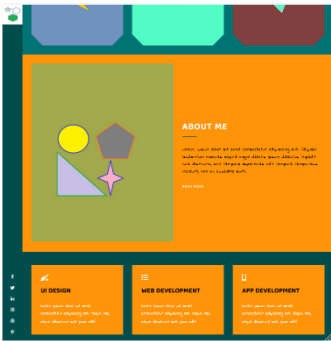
ABOUT ME

Lorem ipsum dolor sit amet consectetur adipisicing elit. Sequi laudantium molestias aliquid magni debitis ipsum doloribus impedit iure distinctio sint tempore exercitationem velit tempora temporibus molestiae, nisi ex cupiditate quis.

READ MORE

UI DESIGN

Lorem ipsum dolor sit amet consectetur adipisicing elit. Neque nisi, neque eleifend sed quae velit.

WEB DEVELOPMENT

Lorem ipsum dolor sit amet consectetur adipisicing elit. Neque nisi, neque eleifend sed quae velit.

APP DEVELOPMENT

Lorem ipsum dolor sit amet consectetur adipisicing elit. Neque nisi, neque eleifend sed quae velit.